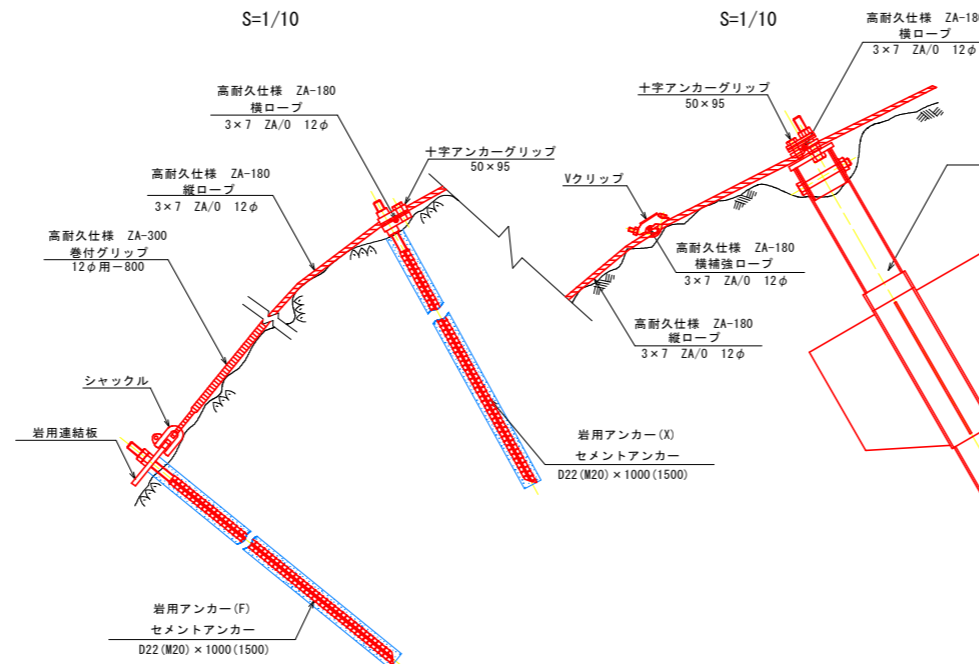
S=1/10

高耐久仕様　ZA-180
横ロープ
3×7　ZA/0　12φ

十字アンカーグリップ
50×95

高耐久仕様　ZA-180
縦ロープ
3×7　ZA/0　12φ

高耐久仕様　ZA-300
巻付グリップ
12φ用－800

シャックル

岩用連結板

岩用アンカー(X)
セメントアンカー
D22(M20)×1000(1500)

岩用アンカー(F)
セメントアンカー
D22(M20)×1000(1500)

S=1/10

高耐久仕様　ZA-18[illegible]
横ロープ
3×7　ZA/0　12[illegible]

十字アンカーグリップ
50×95

Vクリップ

高耐久仕様　ZA-180
横補強ロープ
3×7　ZA/0　12φ

高耐久仕様　ZA-180
縦ロープ
3×7　ZA/0　12φ